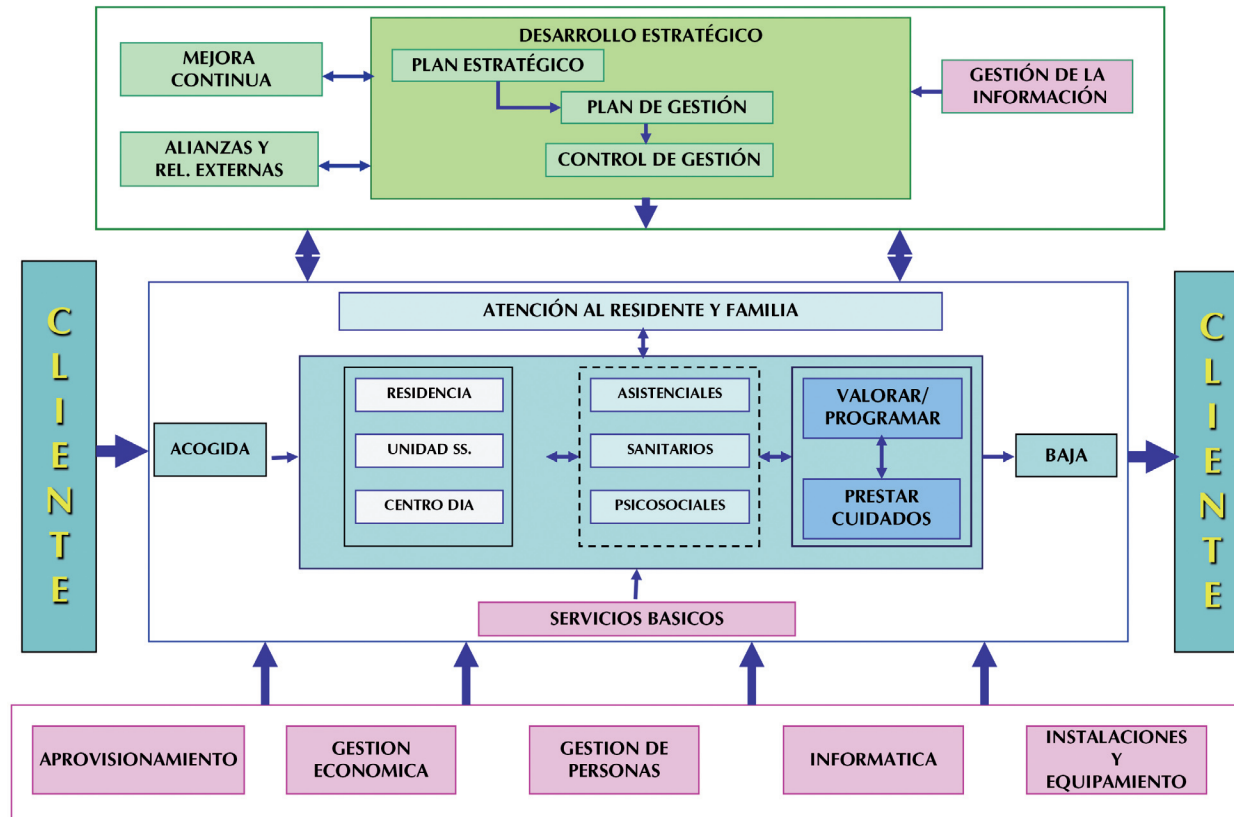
DESARROLLO ESTRATÉGICO

MEJORA CONTINUA

PLAN ESTRATÉGICO

PLAN DE GESTIÓN

CONTROL DE GESTIÓN

ALIANZAS Y REL. EXTERNAS

GESTIÓN DE LA INFORMACIÓN

CLIENTE

ATENCIÓN AL RESIDENTE Y FAMILIA

ACOGIDA

RESIDENCIA

UNIDAD SS.

CENTRO DIA

ASISTENCIALES

SANITARIOS

PSICOSOCIALES

VALORAR/ PROGRAMAR

PRESTAR CUIDADOS

BAJA

SERVICIOS BASICOS

CLIENTE

APROVISIONAMIENTO

GESTION ECONOMICA

GESTION DE PERSONAS

INFORMATICA

INSTALACIONES Y EQUIPAMIENTO